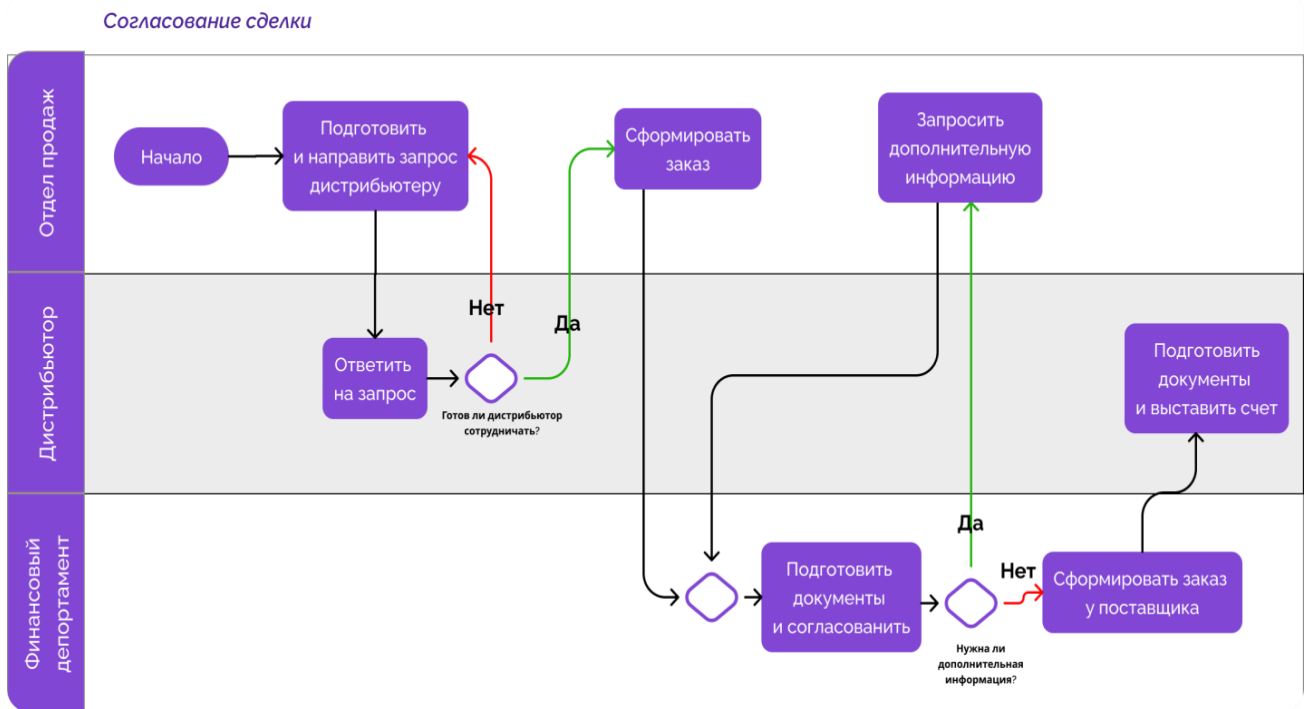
Согласование сделки

Отдел продаж

Дистрибьютор

Финансовый депортамент

Начало

Подготовить и направить запрос дистрибьютеру

Сформировать заказ

Запросить дополнительную информацию

Нет

Да

Ответить на запрос

Готов ли дистрибьютор сотрудничать?

Подготовить документы и выставить счет

Да

Нет

Подготовить документы и согласованить

Сформировать заказ у поставщика

Нужна ли дополнительная информация?